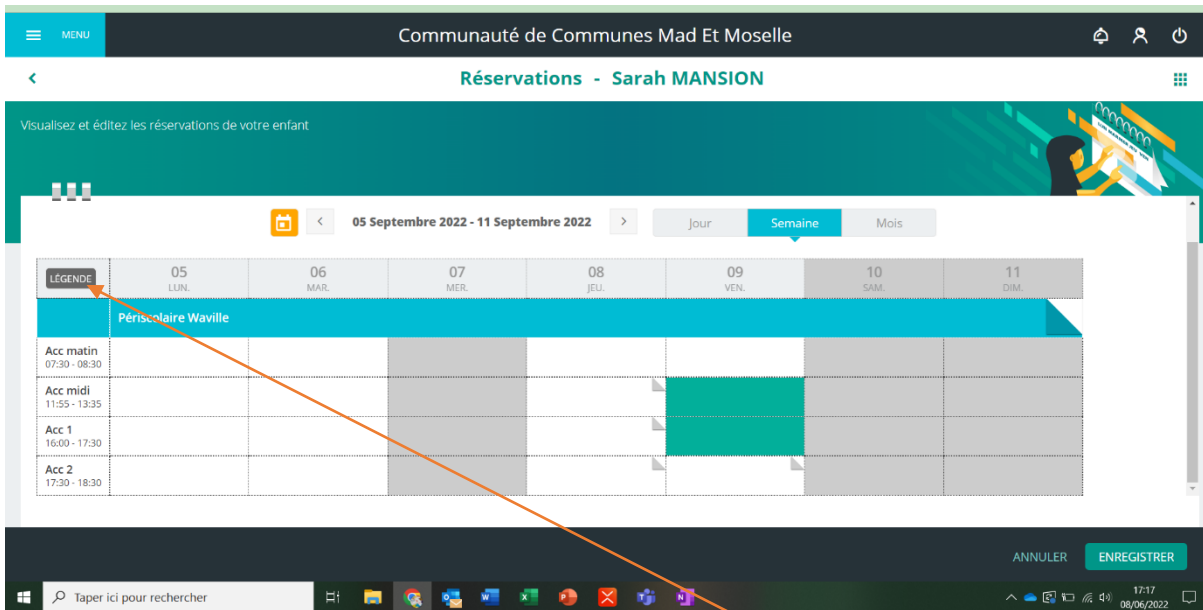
MENU

Communauté de Communes Mad Et Moselle

Réservations - Sarah MANSION

Visualisez et éditez les réservations de votre enfant

05 Septembre 2022 - 11 Septembre 2022

Jour | Semaine | Mois

| LÉGENDE | 05 LUN. | 06 MAR. | 07 MER. | 08 JEU. | 09 VEN. | 10 SAM. | 11 DIM. |
|---|---|---|---|---|---|---|---|
| Périscolaire Waville | | | | | | | |
| Acc matin 07:30 - 08:30 | | | | | | | |
| Acc midi 11:55 - 13:35 | | | | | | | |
| Acc 1 16:00 - 17:30 | | | | | | | |
| Acc 2 17:30 - 18:30 | | | | | | | |

ANNULER ENREGISTRER

Taper ici pour rechercher

17:17
08/06/2022